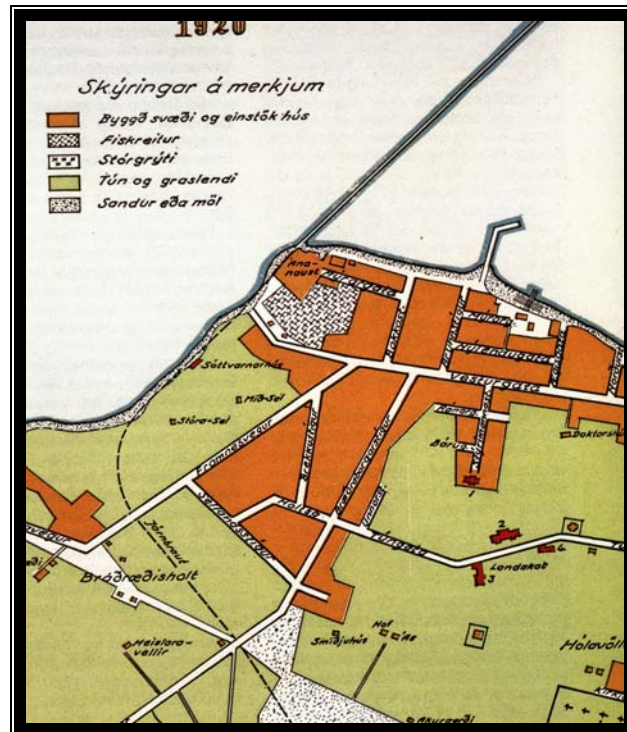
1920

Skýringar á merkjum

Byggð svæði og einstök hús

Fiskreitur

Stórgrýti

Tún og graslendi

Sandur eða möl

Ána-naust

Sóttvarnarhús

Mið-Sel

Stóra-Sel

Bára

Doktorshús

Járnbraut

Bráðræðisholt

Landakot

Holavöllur

Hof

Smiðjuhús

Ás

Heilsuverndar-vellir

Akurgerði

1

2

3

4

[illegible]